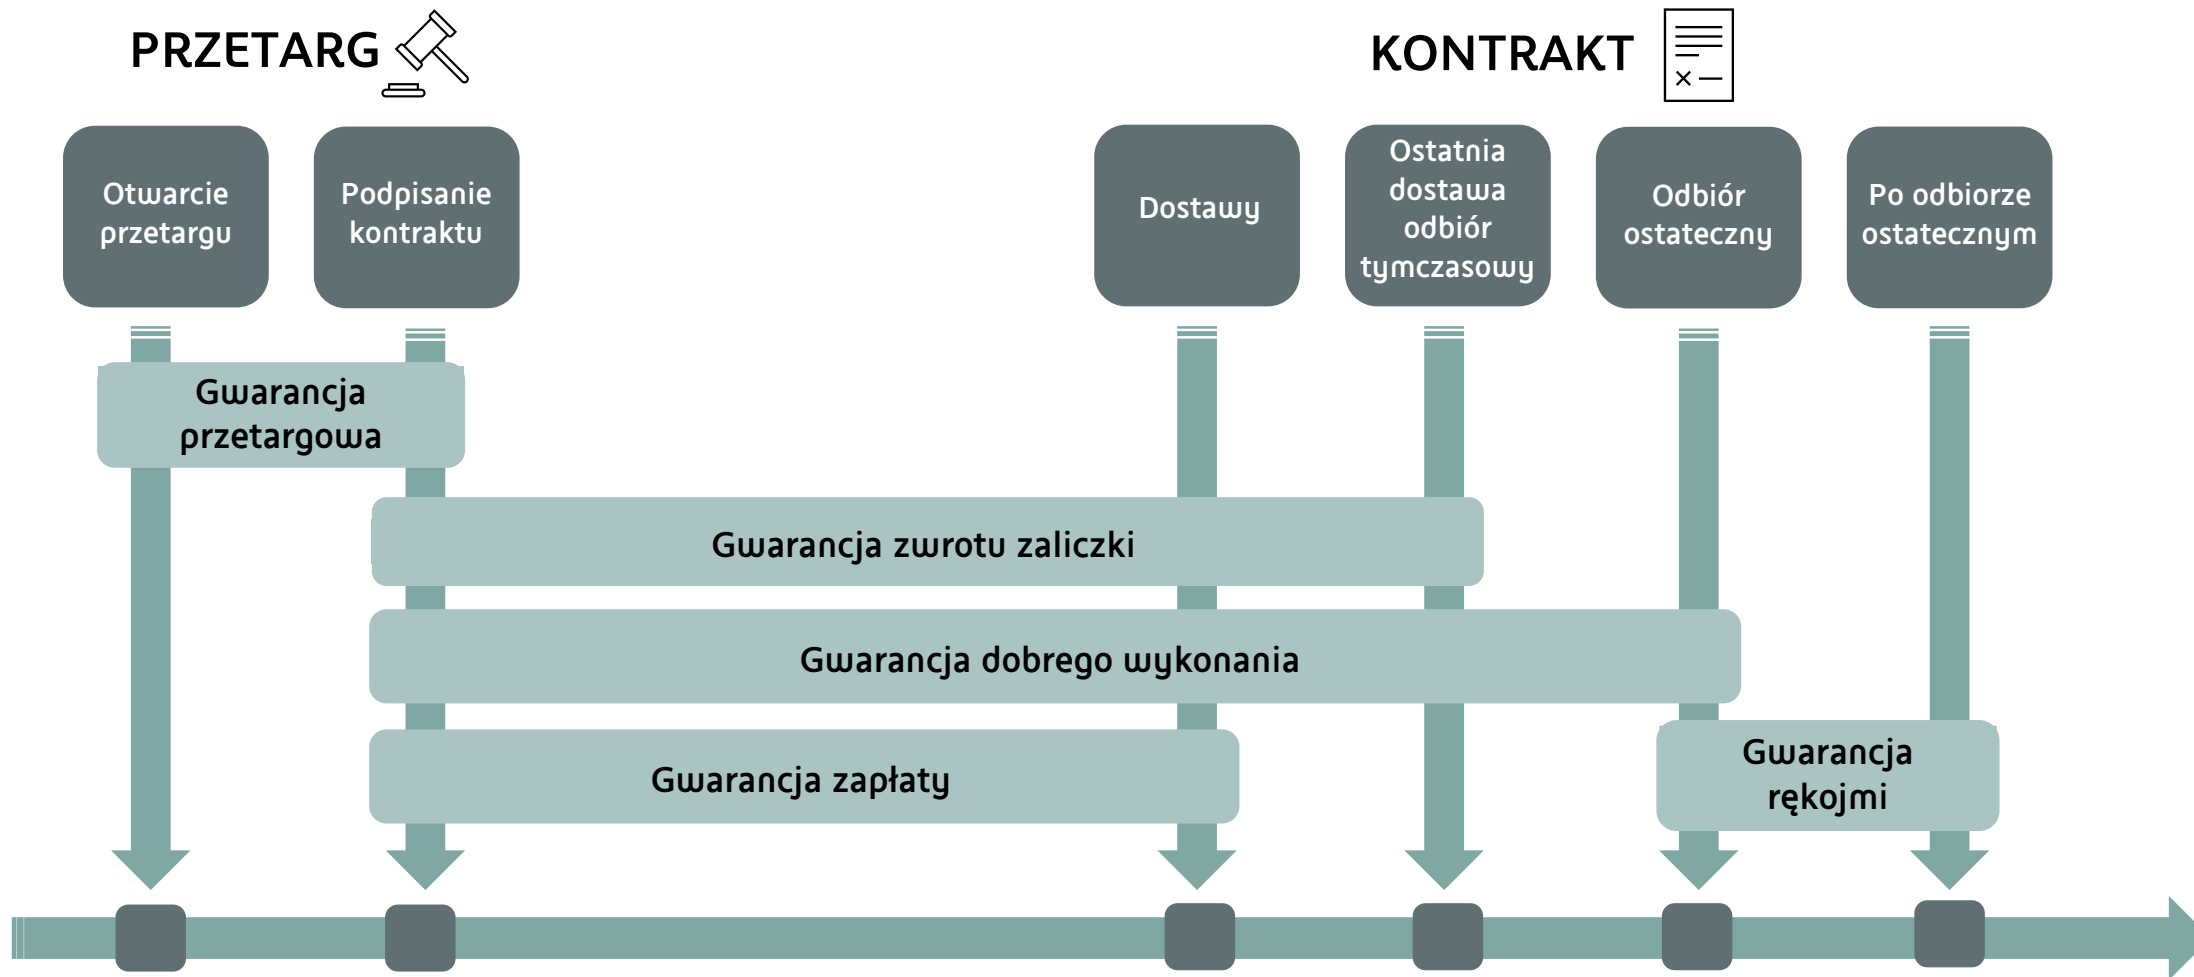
PRZETARG

KONTRAKT

Otwarcie przetargu

Podpisanie kontraktu

Dostawy

Ostatnia dostawa odbiór tymczasowy

Odbiór ostateczny

Po odbiorze ostatecznym

Gwarancja przetargowa

Gwarancja zwrotu zaliczki

Gwarancja dobrego wykonania

Gwarancja zapłaty

Gwarancja rękojmi